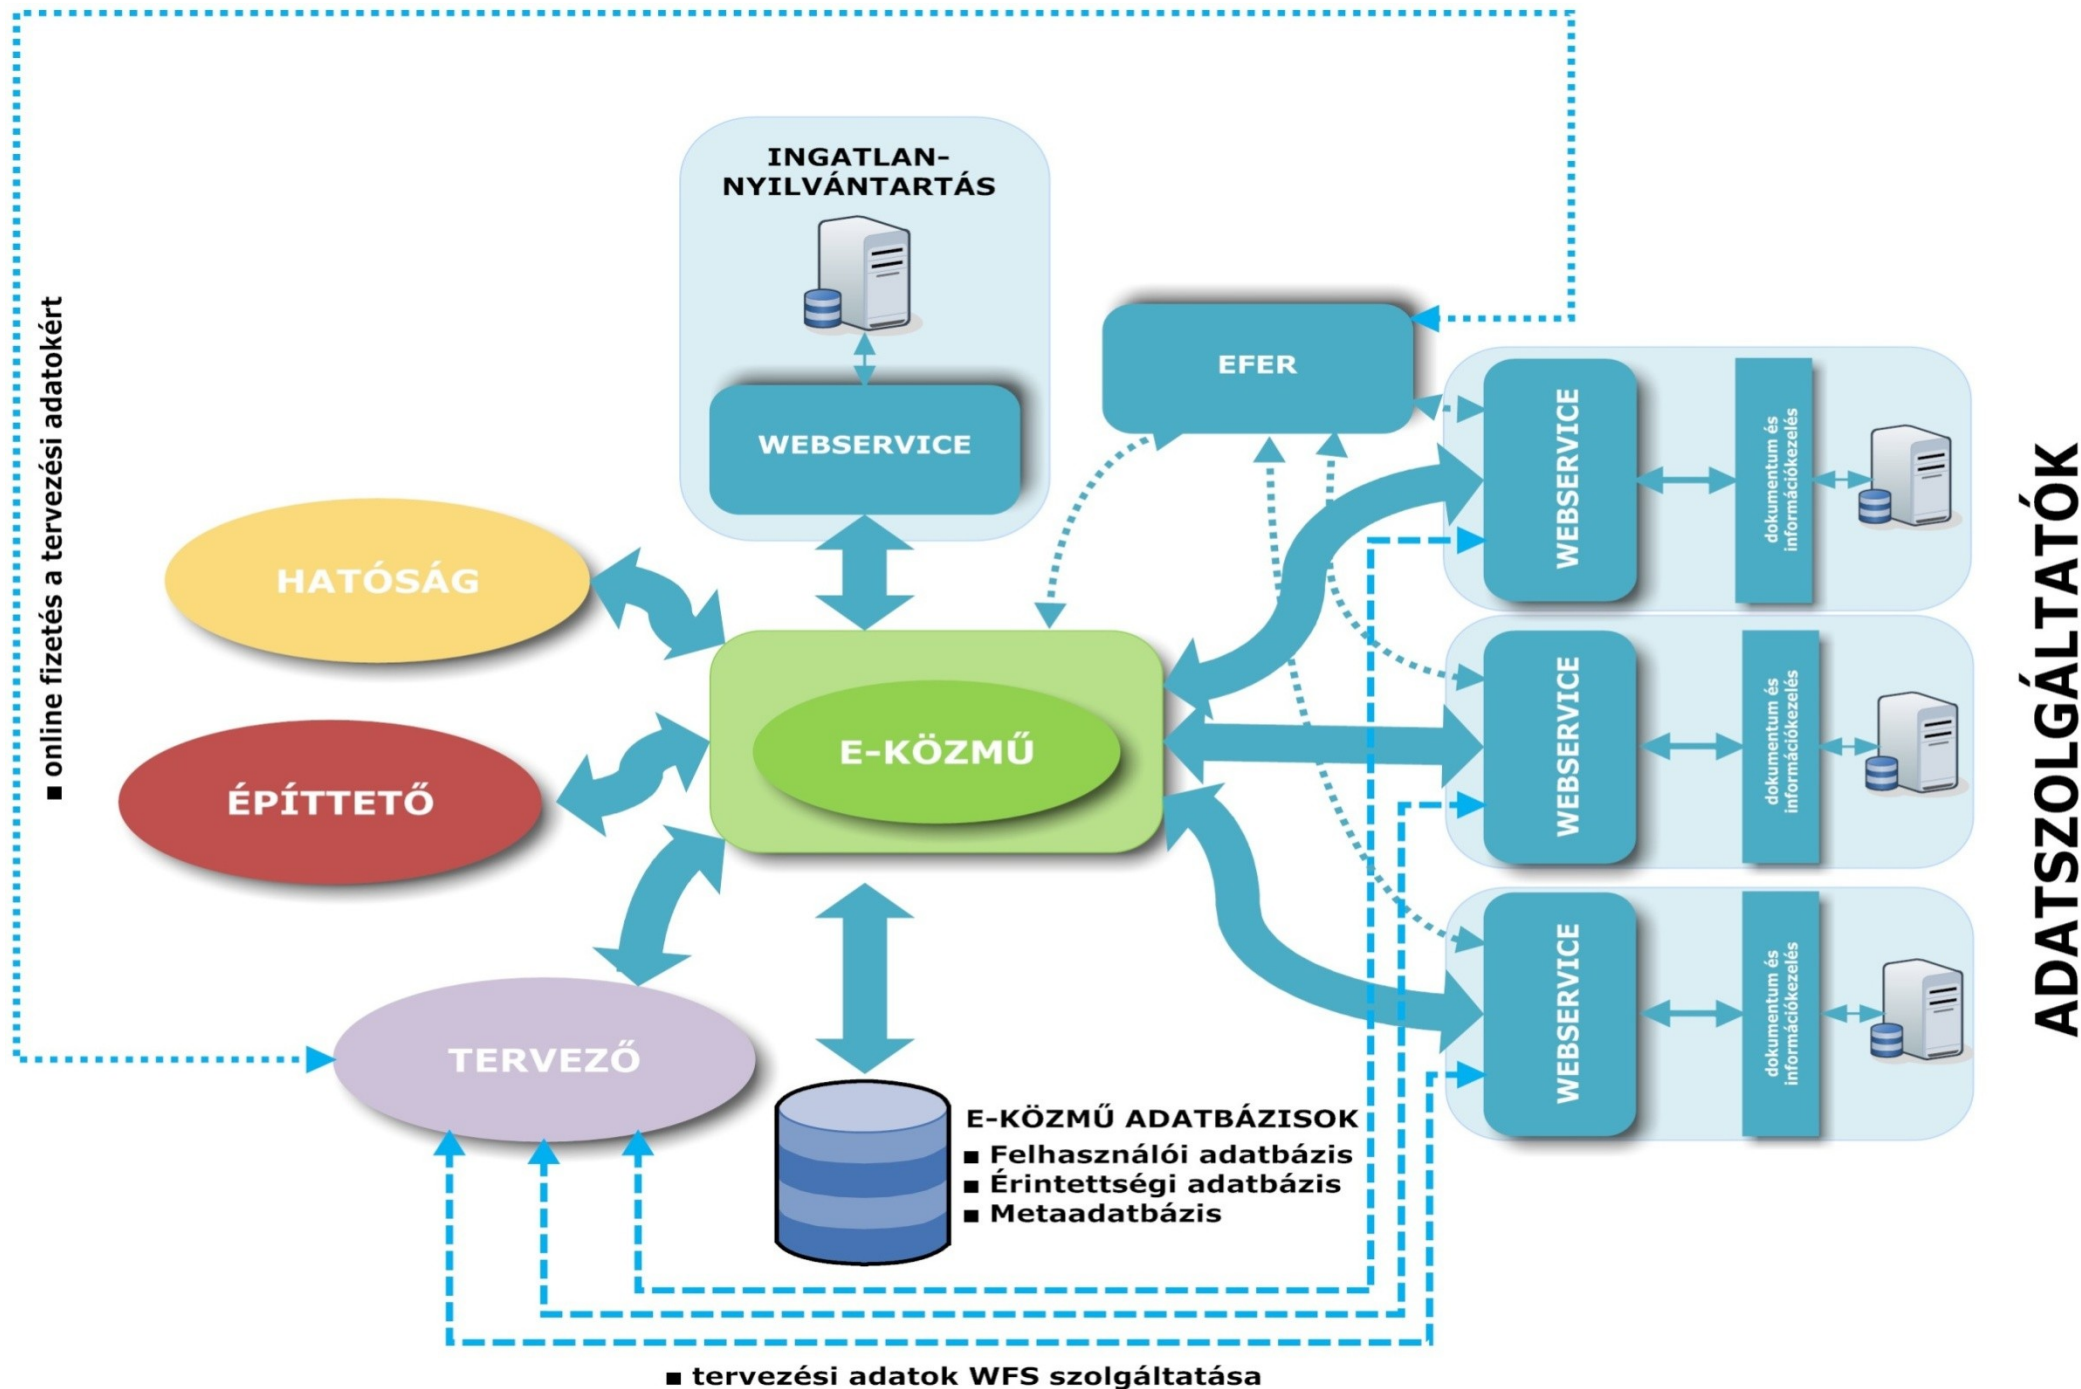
■ online fizetés a tervezési adatokért

INGATLAN-NYILVÁNTARTÁS

WEBSERVICE

EFER

HATÓSÁG

E-KÖZMŰ

ÉPÍTTETŐ

TERVEZŐ

WEBSERVICE

dokumentum és információkezelés

WEBSERVICE

dokumentum és információkezelés

WEBSERVICE

dokumentum és információkezelés

ADATSZOLGÁLTATÓK

E-KÖZMŰ ADATBÁZISOK
■ Felhasználói adatbázis
■ Érintettségi adatbázis
■ Metaadatbázis

■ tervezési adatok WFS szolgáltatása